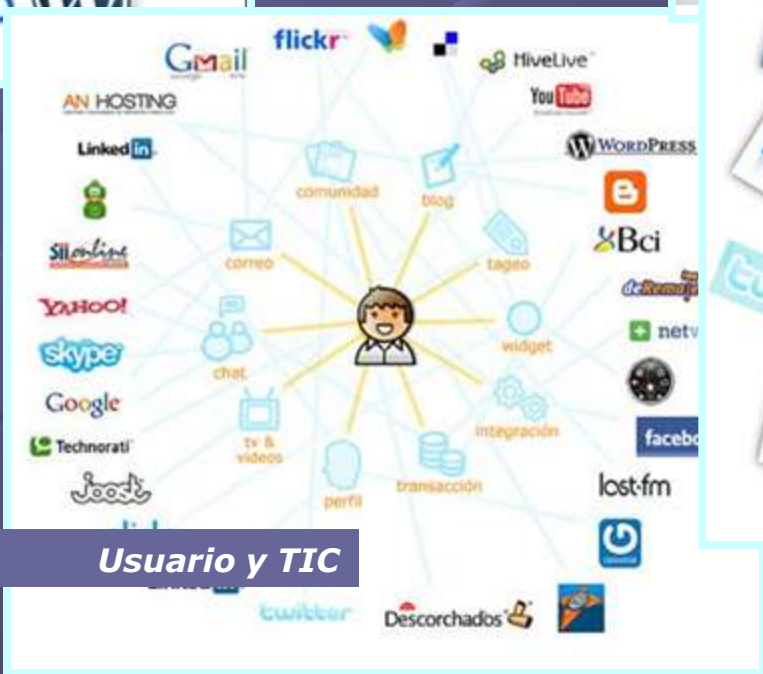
Gmail
flickr
HiveLive
AN HOSTING
YouTube
LinkedIn
WordPress
SIIonline
Bci
deRemate
YAHOO!
netv
skype
Google
Technorati
faceb
Joost
last.fm
comunidad
blog
correo
tageo
widget
chat
integración
tv & videos
perfil
transacción
Usuario y TIC
twitter
Descorchados